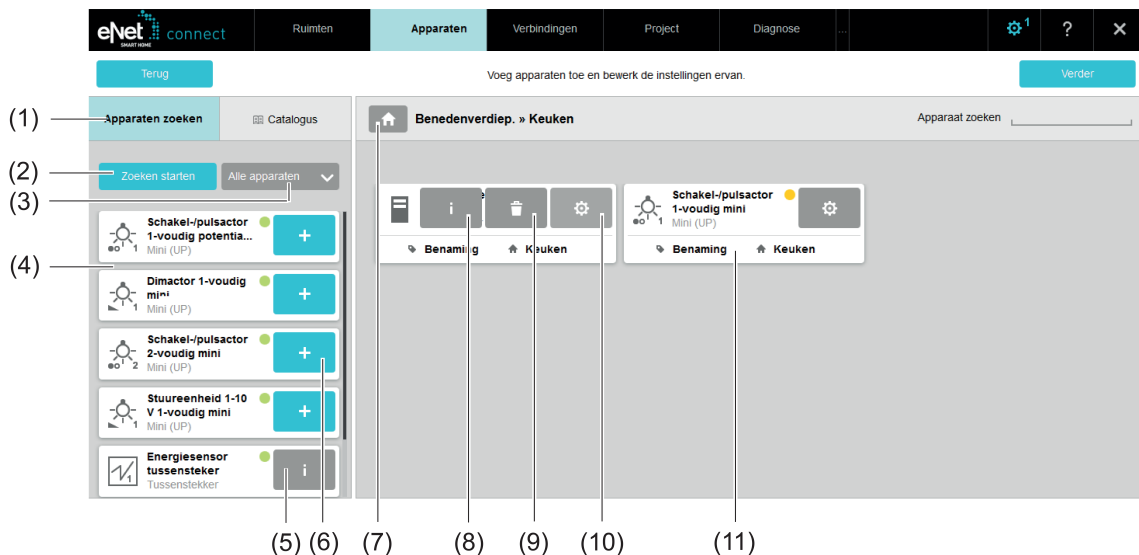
eNet SMART HOME connect | Ruimten | Apparaten | Verbindingen | Project | Diagnose | 1 | ? | ✕

Terug

Voeg apparaten toe en bewerk de instellingen ervan.

Verder

(1) Apparaten zoeken

Catalogus

Benedenverdiep. » Keuken

Apparaat zoeken

(2) Zoeken starten

Alle apparaten

(3)

(4)

Schakel-/pulsactor 1-voudig potentia... Mini (UP) 1

Dimactor 1-voudig mini Mini (UP) 1

Schakel-/pulsactor 2-voudig mini Mini (UP) 2

Stuureenheid 1-10 V 1-voudig mini Mini (UP) 1

Energiesensor tussensteker Tussenstekker 1

Benaming

Keuken

Schakel-/pulsactor 1-voudig mini Mini (UP) 1

Benaming

Keuken

(5) (6) (7) (8) (9) (10) (11)